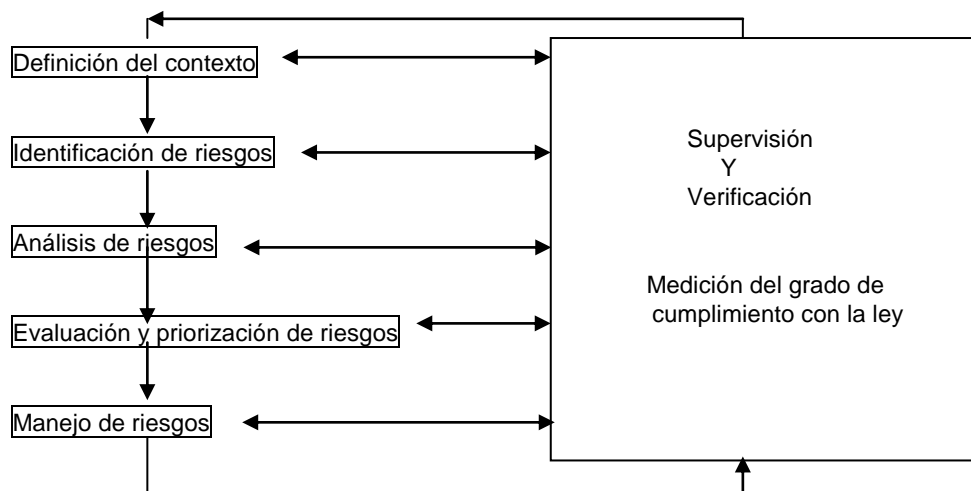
Definición del contexto

Identificación de riesgos

Análisis de riesgos

Evaluación y priorización de riesgos

Manejo de riesgos

Supervisión
Y
Verificación

Medición del grado de cumplimiento con la ley